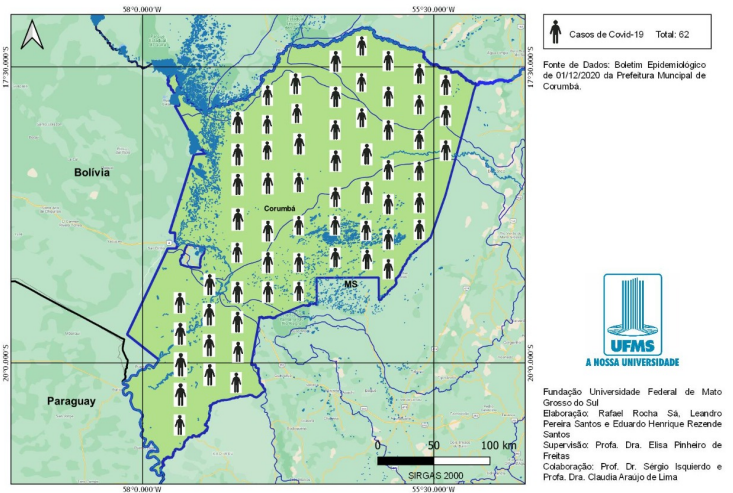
58°0.000'W
55°30.000'W
17°30.000'S
17°30.000'S
20°0.000'S
20°0.000'S
58°0.000'W
55°30.000'W

Bolívia
Corumbá
MS
Paraguay

0 50 100 km
SIRGAS 2000

Casos de Covid-19 Total: 62

Fonte de Dados: Boletim Epidemiológico de 01/12/2020 da Prefeitura Muncipal de Corumbá.

UFMS
A NOSSA UNIVERSIDADE

Fundação Universidade Federal de Mato Grosso do Sul
Elaboração: Rafael Rocha Sá, Leandro Pereira Santos e Eduardo Henrique Rezende Santos
Supervisão: Profa. Dra. Elisa Pinheiro de Freitas
Colaboração: Prof. Dr. Sérgio Isquierdo e Profa. Dra. Claudia Araújo de Lima